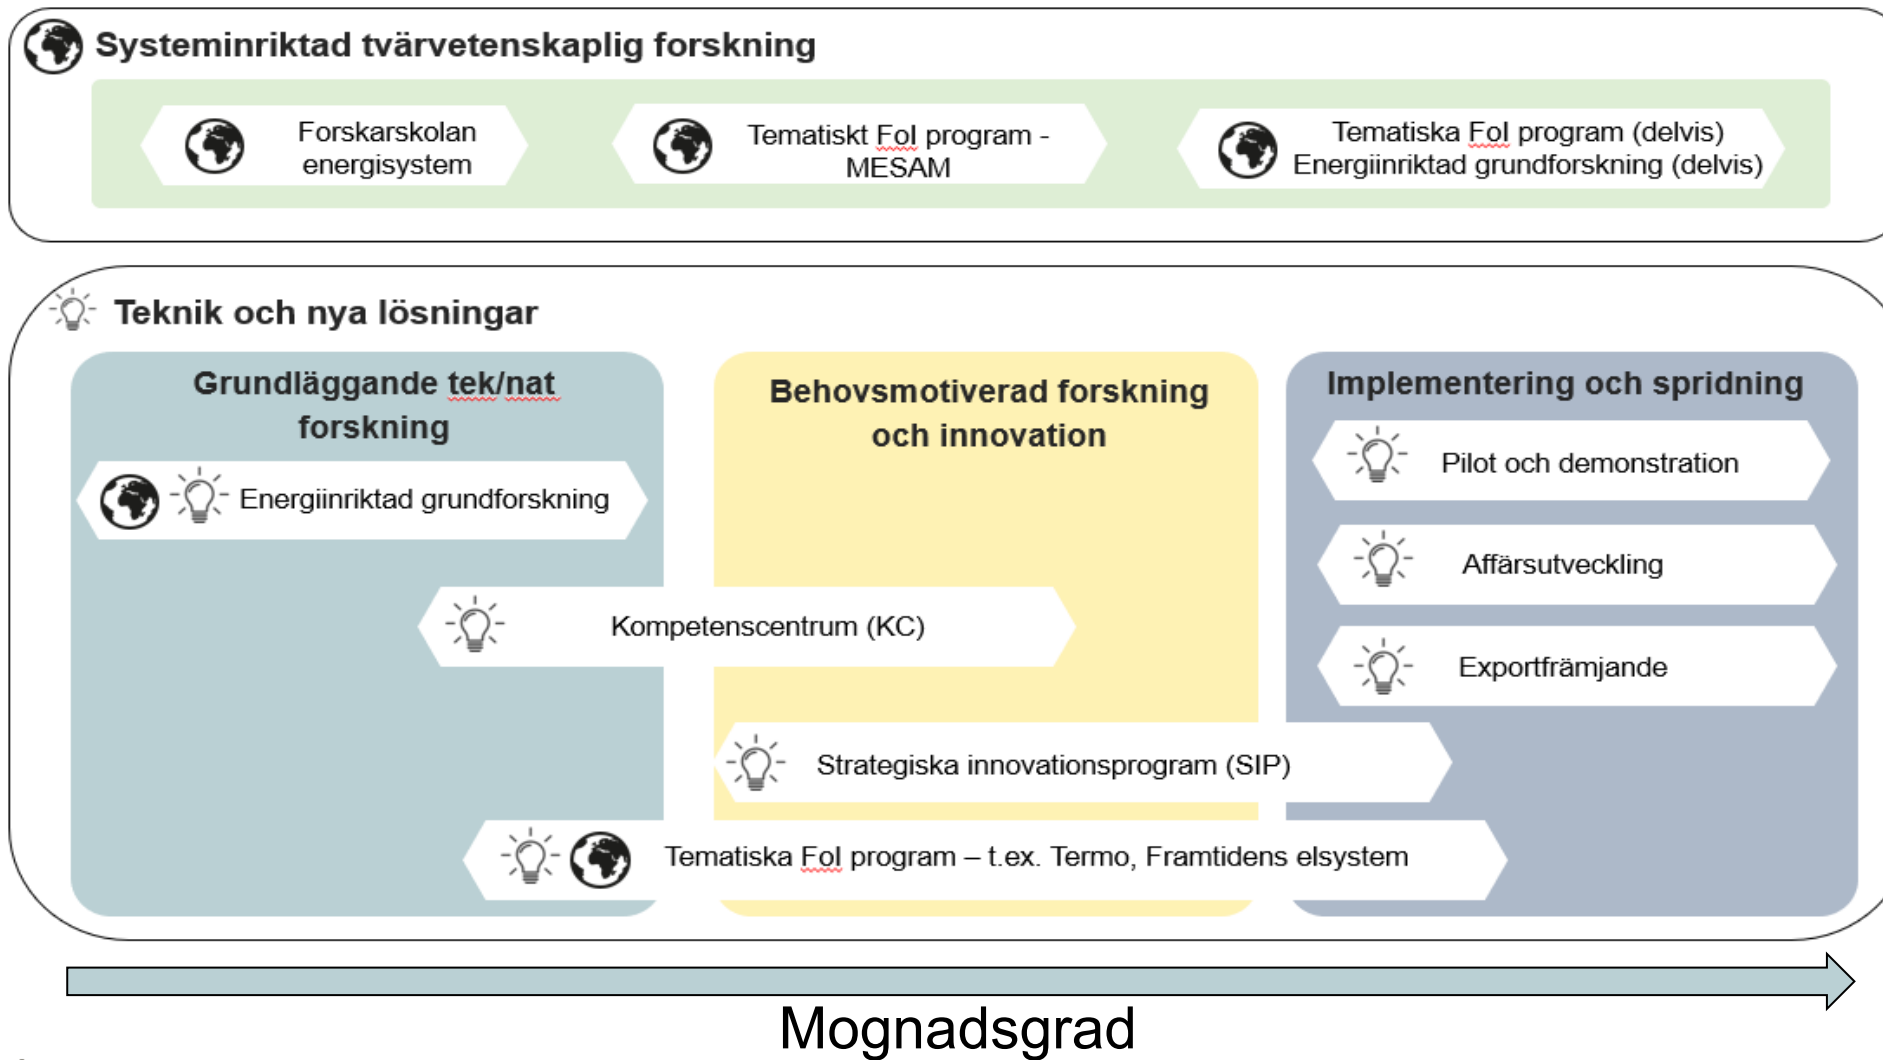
Systeminriktad tvärvetenskaplig forskning

Forskarskolan energisystem

Tematiskt FoI program - MESAM

Tematiska FoI program (delvis)
Energiinriktad grundforskning (delvis)

Teknik och nya lösningar

Grundläggande tek/nat forskning

Behovsmotiverad forskning och innovation

Implementering och spridning

Energiinriktad grundforskning

Pilot och demonstration

Affärsutveckling

Kompetenscentrum (KC)

Exportfrämjande

Strategiska innovationsprogram (SIP)

Tematiska FoI program – t.ex. Termo, Framtidens elsystem

Mognadsgrad